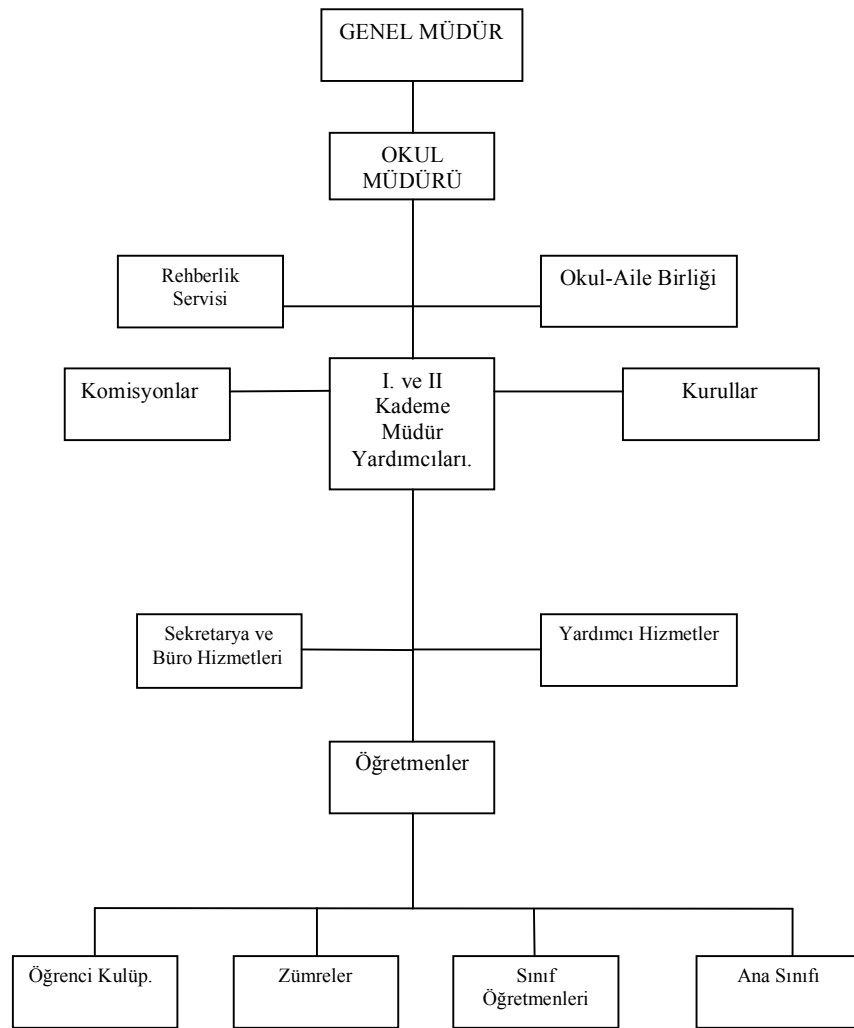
GENEL MÜDÜR

OKUL MÜDÜRÜ

Rehberlik Servisi

Okul-Aile Birliği

Komisyonlar

I. ve II Kademe Müdür Yardımcıları.

Kurullar

Sekretarya ve Büro Hizmetleri

Yardımcı Hizmetler

Öğretmenler

Öğrenci Kulüp.

Zümreler

Sınıf Öğretmenleri

Ana Sınıfı